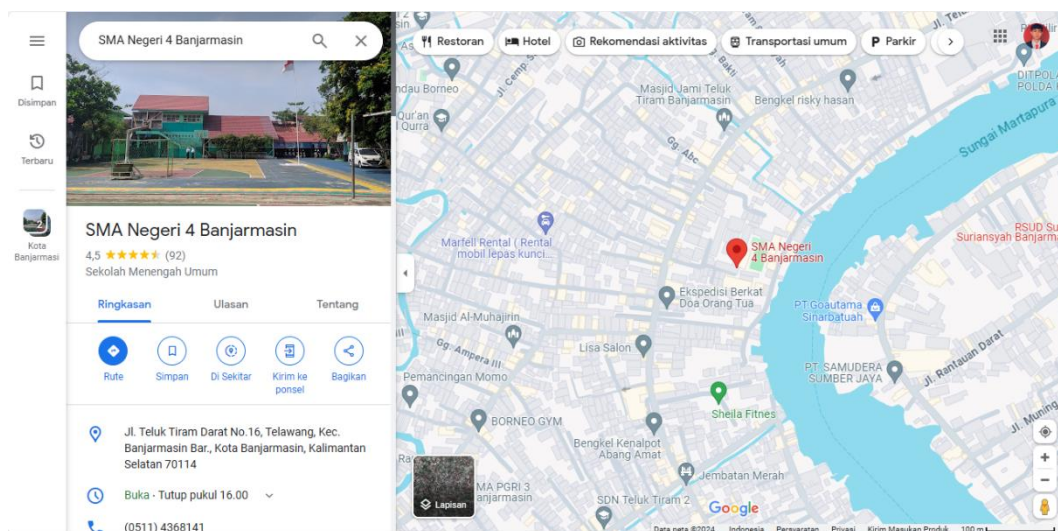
Disimpan

Terbaru

Kota Banjarmasi

SMA Negeri 4 Banjarmasin

SMA Negeri 4 Banjarmasin

4,5 ★★★★★ (92)

Sekolah Menengah Umum

Ringkasan

Ulasan

Tentang

Rute

Simpan

Di Sekitar

Kirim ke ponsel

Bagikan

Jl. Teluk Tiram Darat No.16, Telawang, Kec. Banjarmasin Bar., Kota Banjarmasin, Kalimantan Selatan 70114

Buka · Tutup pukul 16.00

(0511) 4368141

Restoran

Hotel

Rekomendasi aktivitas

Transportasi umum

Parkir

Jl. Teluk

DITPOL POLDA

Sungai Martapura

ndau Borneo

Qur'an Qurra

Jl. Cemp

Masjid Jami Teluk Tiram Banjarmasin

Bengkel risky hasan

Gg. Abc

Marfell Rental ( Rental mobil lepas kunci...

SMA Negeri 4 Banjarmasin

RSUD Suriansyah Banjarm

Ekspedisi Berkat Doa Orang Tua

PT Goautama Sinarbatuah

Masjid Al-Muhajirin

Gg. Ampera III

Lisa Salon

Jl. Rantauan Darat

PT. SAMUDERA SUMBER JAYA

Pemancingan Momo

Sheila Fitnes

BORNEO GYM

Jl. Muning

Bengkel Kenalpot Abang Amat

MA PGRI 3 marmasin

Jembatan Merah

SDN Teluk Tiram 2

Lapisan

Google

Data peta ©2024 Indonesia Persyaratan Privasi Kirim Masukan Produk 100 m